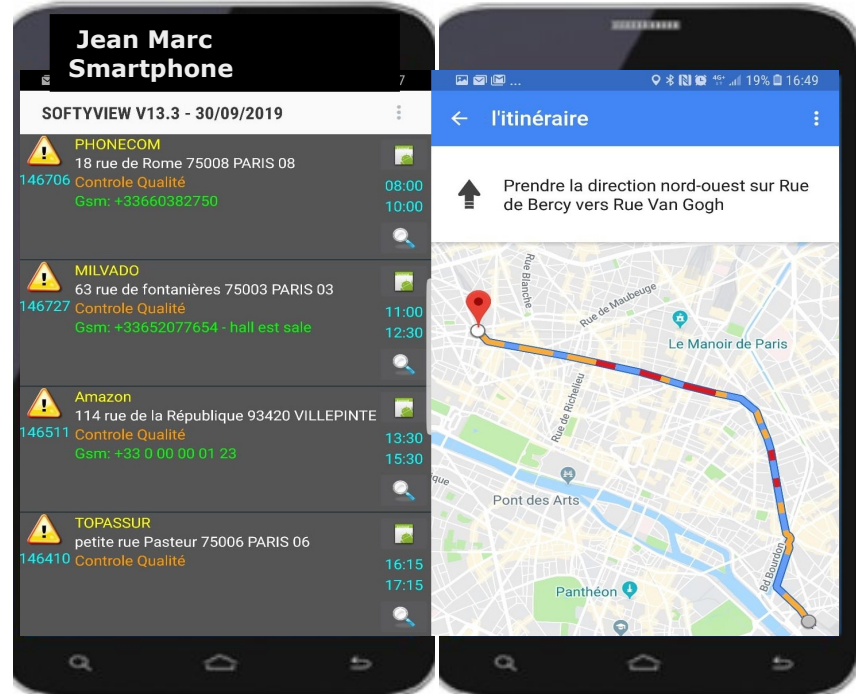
Jean Marc Smartphone

SOFTYVIEW V13.3 - 30/09/2019

PHONECOM
18 rue de Rome 75008 PARIS 08
146706 Controle Qualité
Gsm: +33660382750
08:00
10:00

MILVADO
63 rue de fontanières 75003 PARIS 03
146727 Controle Qualité
Gsm: +33652077654 - hall est sale
11:00
12:30

Amazon
114 rue de la République 93420 VILLEPINTE
146511 Controle Qualité
Gsm: +33 0 00 00 01 23
13:30
15:30

TOPASSUR
petite rue Pasteur 75006 PARIS 06
146410 Controle Qualité
16:15
17:15

19% 16:49

l'itinéraire

Prendre la direction nord-ouest sur Rue de Bercy vers Rue Van Gogh

Rue Blanche
Rue de Maubeuge
Le Manoir de Paris
Rue de Richelieu
Pont des Arts
Bd Bourdon
Panthéon